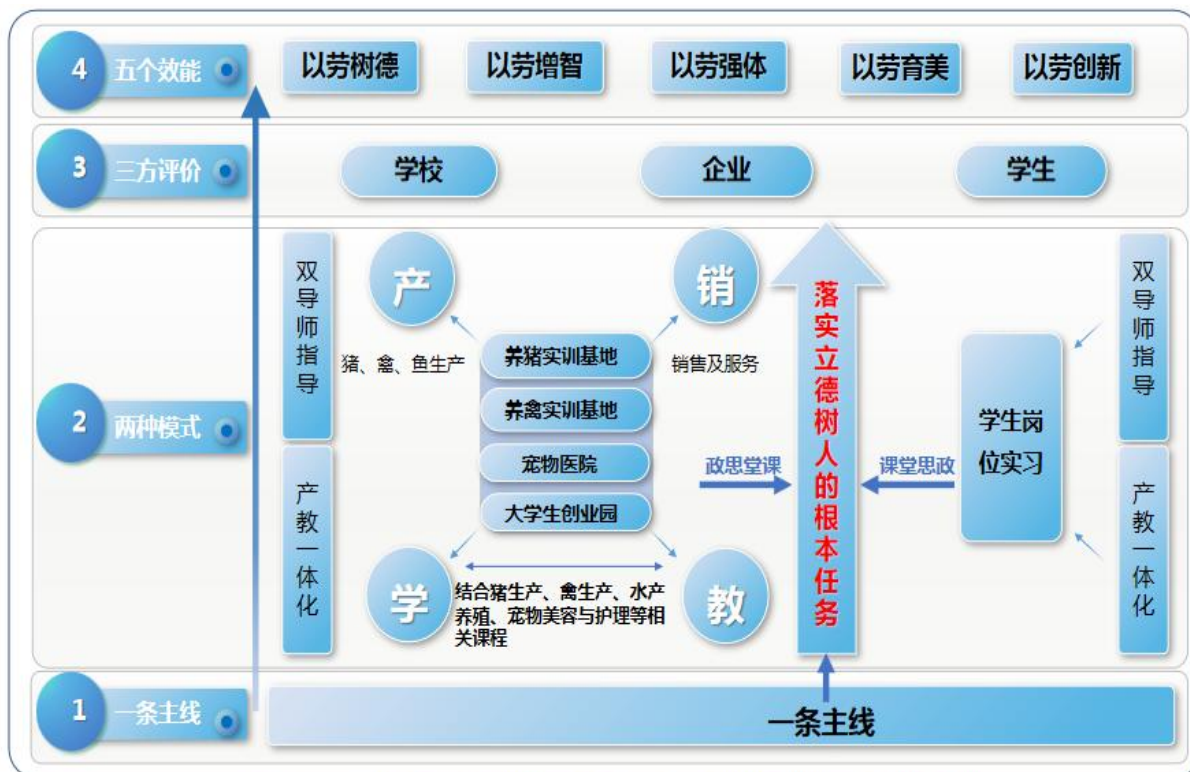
4 五个效能

以劳树德 以劳增智 以劳强体 以劳育美 以劳创新

3 三方评价

学校 企业 学生

2 两种模式

双导师指导

产教一体化

产

销

猪、禽、鱼生产

养猪实训基地

销售及服务

养禽实训基地

宠物医院

大学生创业园

学

教

结合猪生产、禽生产、水产养殖、宠物美容与护理等相关课程

政思堂课

落实立德树人的根本任务

课堂思政

学生岗位实习

双导师指导

产教一体化

1 一条主线

一条主线